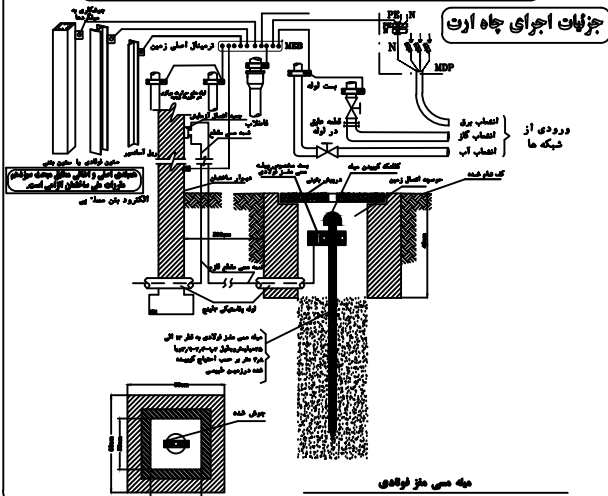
جزئیات اجرای چاه ارت

PE N

N

MDP

ترمینال اصلی زمین

MEB

بست لوله

انشعاب برق

انشعاب گاز

انشعاب آب

ورودی از شبکه ها

قطعه عایق در لوله

ستون فولادی یا ستون بتنی

میلگرد

دیوار ساختمان

کف تمام شده

حوضچه اتصال زمین

کلاهک

مهره

میله مسی مغز فولادی

لوله پلاستیکی

میله مسی مغز فولادی

جوش شده

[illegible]

الکترود بتن مسلح

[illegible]